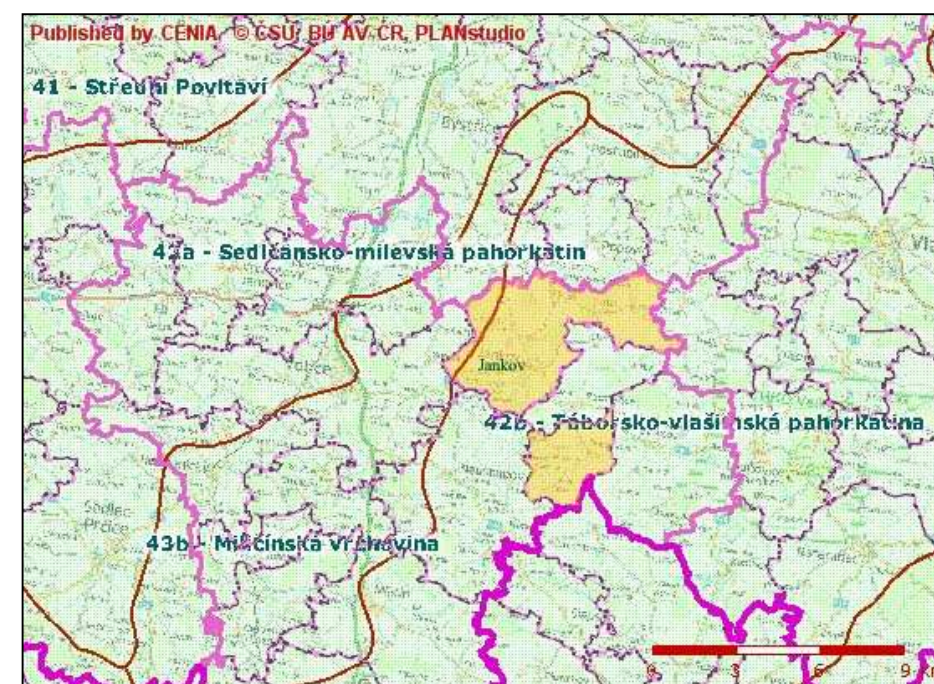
Published by CENIA, © ČSÚ, BÚ AV ČR, PLANstudio

41 - Střední Povltaví

42a - Sedlčansko-milevská pahorkatina

Jankov

42b - Táborsko-vlašimská pahorkatina

43b - Mikčinská vrchovina

Sedlec-Prčice

0 3 6 9